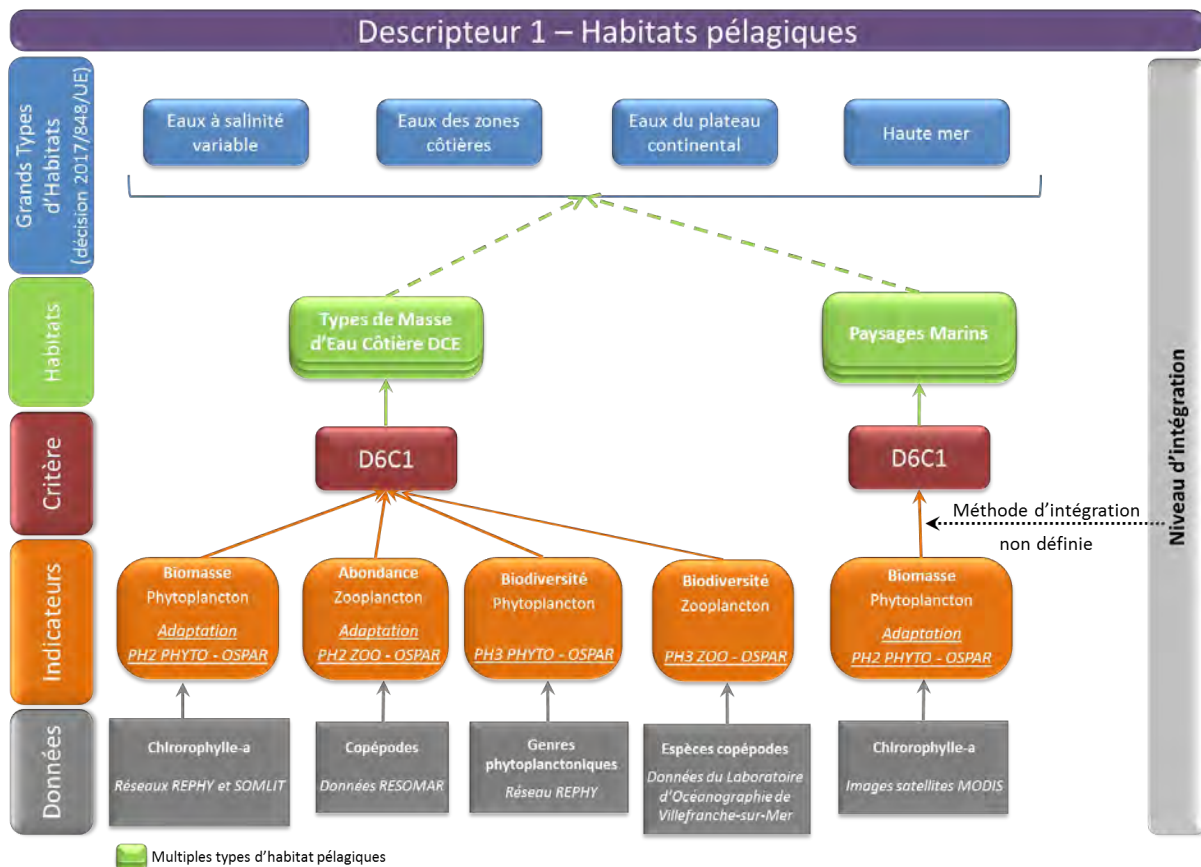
Descripteur 1 – Habitats pélagiques

Grands Types d'Habitats (décision 2017/848/UE)

Eaux à salinité variable

Eaux des zones côtières

Eaux du plateau continental

Haute mer

Habitats

Types de Masse d'Eau Côtière DCE

Paysages Marins

Critère

D6C1

D6C1

Méthode d'intégration non définie

Niveau d'intégration

Indicateurs

Biomasse Phytoplancton
Adaptation
PH2 PHYTO - OSPAR

Abondance Zooplancton
Adaptation
PH2 ZOO - OSPAR

Biodiversité Phytoplancton
PH3 PHYTO - OSPAR

Biodiversité Zooplancton
PH3 ZOO - OSPAR

Biomasse Phytoplancton
Adaptation
PH2 PHYTO - OSPAR

Données

Chlorophylle-a
Réseaux REPHY et SOMLIT

Copépodes
Données RESOMAR

Genres phytoplanctoniques
Réseau REPHY

Espèces copépodes
Données du Laboratoire d'Océanographie de Villefranche-sur-Mer

Chlorophylle-a
Images satellites MODIS

Multiples types d'habitat pélagiques